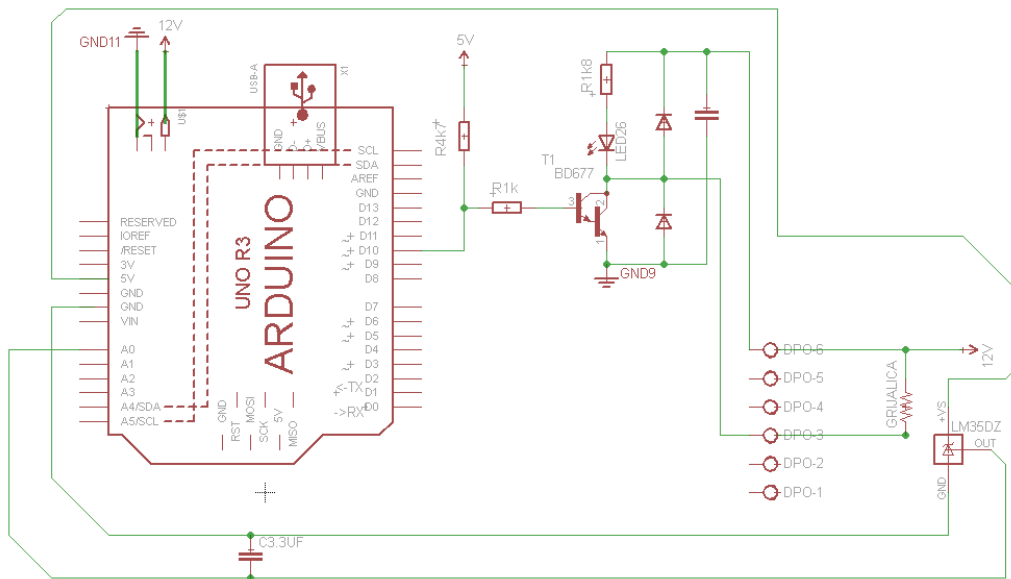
GND11
12V
U$1
USB-A
X1
GND
D-
D+
VBUS
5V
R4k7
R1k8
LED26
T1
BD677
R1k
3
2
1
GND9
SCL
SDA
AREF
GND
D13
D12
D11
D10
D9
D8
D7
D6
D5
D4
D3
D2
D1
D0
TX
RX
RESERVED
IOREF
/RESET
3V
5V
GND
GND
VIN
A0
A1
A2
A3
A4/SDA
A5/SCL
UNO R3
ARDUINO
GND
RST
MOSI
SCK
5V
MISO
DPO-6
DPO-5
DPO-4
DPO-3
DPO-2
DPO-1
12V
GRIJALICA
+VS
LM35DZ
OUT
GND
C3.3UF